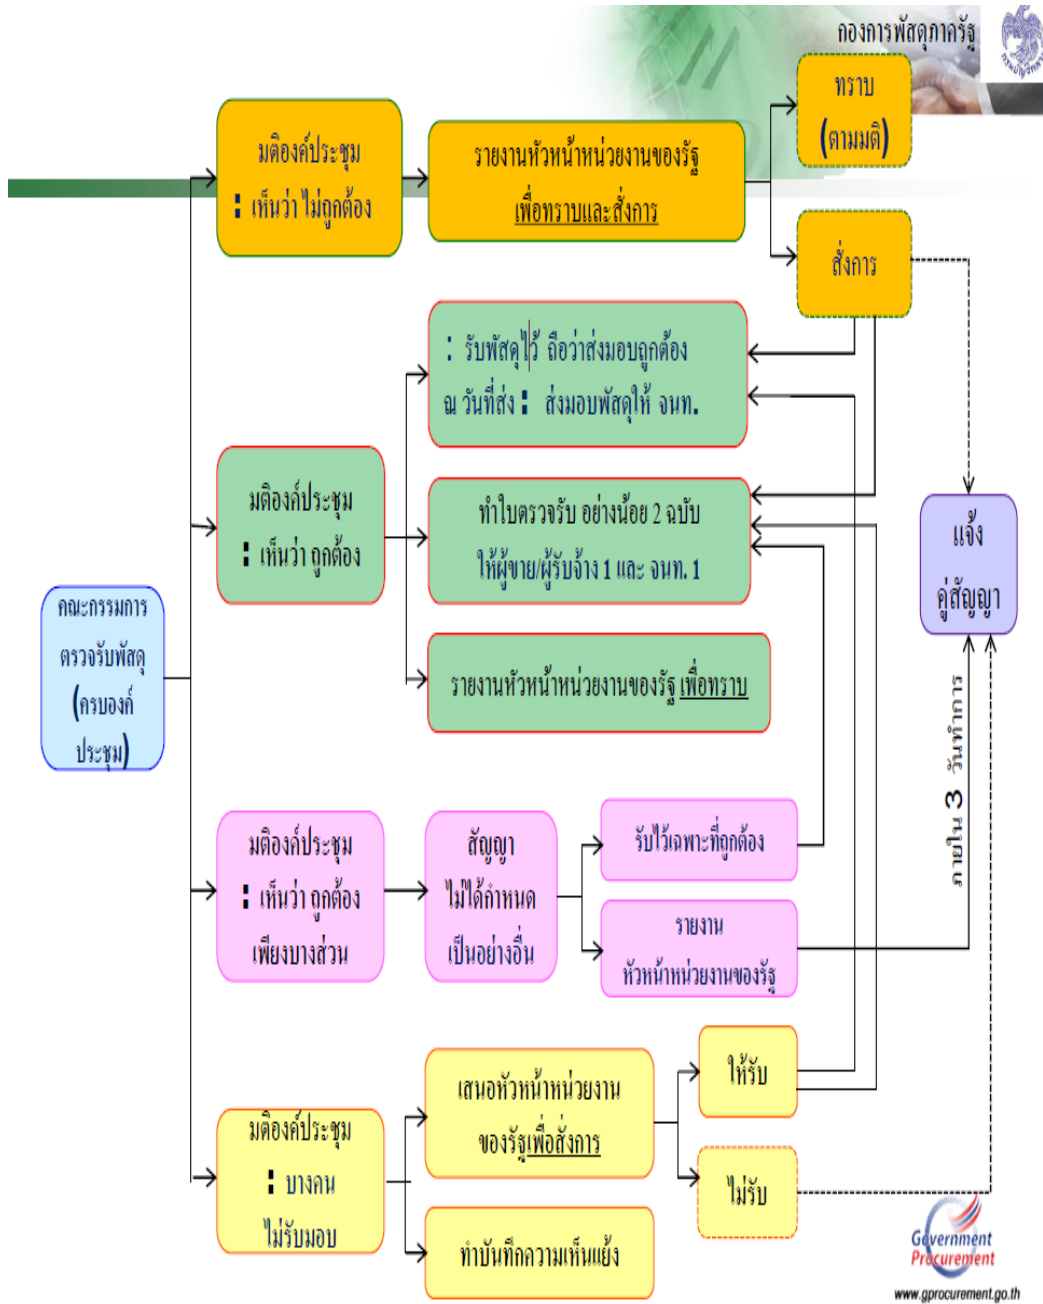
กองการพัสดุภาครัฐ

มติองค์ประชุม
: เห็นว่า ไม่ถูกต้อง

รายงานหัวหน้าหน่วยงานของรัฐ
เพื่อทราบและสั่งการ

ทราบ
(ตามมติ)

สั่งการ

: รับพัสดุไว้ ถือว่าส่งมอบถูกต้อง
ณ วันที่ส่ง : ส่งมอบพัสดุให้ จนท.

มติองค์ประชุม
: เห็นว่า ถูกต้อง

ทำใบตรวจรับ อย่างน้อย 2 ฉบับ
ให้ผู้ขาย/ผู้รับจ้าง 1 และ จนท. 1

แจ้ง
คู่สัญญา

คณะกรรมการ
ตรวจรับพัสดุ
(ครบองค์
ประชุม)

รายงานหัวหน้าหน่วยงานของรัฐ เพื่อทราบ

ภายใน 3 วันทำการ

มติองค์ประชุม
: เห็นว่า ถูกต้อง
เพียงบางส่วน

สัญญา
ไม่ได้กำหนด
เป็นอย่างอื่น

รับไว้เฉพาะที่ถูกต้อง

รายงาน
หัวหน้าหน่วยงานของรัฐ

มติองค์ประชุม
: บางคน
ไม่รับมอบ

เสนอหัวหน้าหน่วยงาน
ของรัฐเพื่อสั่งการ

ให้รับ

ไม่รับ

ทำบันทึกความเห็นแย้ง

Government Procurement
www.gprocurement.go.th